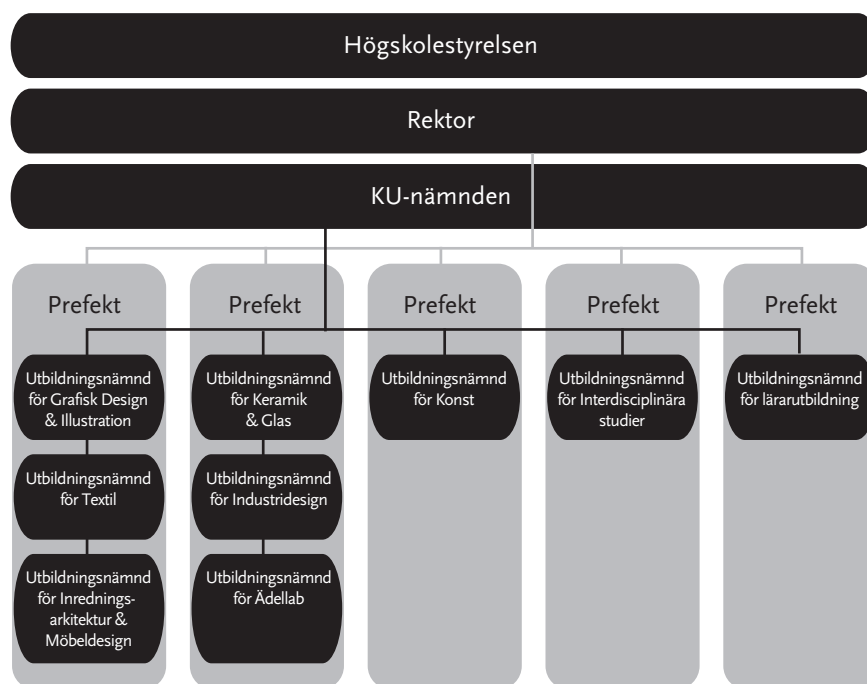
Högskolestyrelsen

Rektor

KU-nämnden

Prefekt

Utbildningsnämnd för Grafisk Design & Illustration

Utbildningsnämnd för Textil

Utbildningsnämnd för Inredningsarkitektur & Möbeldesign

Prefekt

Utbildningsnämnd för Keramik & Glas

Utbildningsnämnd för Industridesign

Utbildningsnämnd för Ädellab

Prefekt

Utbildningsnämnd för Konst

Prefekt

Utbildningsnämnd för Interdisciplinära studier

Prefekt

Utbildningsnämnd för lärarutbildning